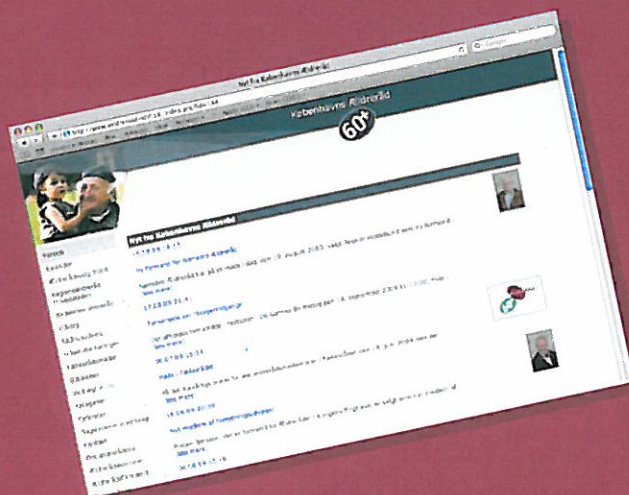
Nyt fra Københavns Ældreråd

Københavns Ældreråd

60+

Nyt fra Københavns Ældreråd

Forside

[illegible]

Ny formand for Københavns Ældreråd

Se mere

Se mere

Se mere

Se mere

Se mere

Nyt medlem af Københavns Ældreråd

Se mere